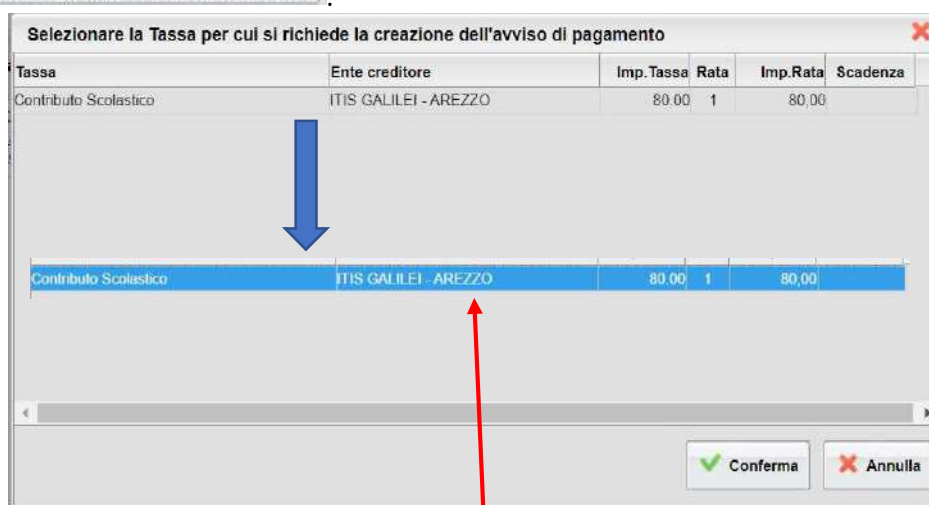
Selezionare la Tassa per cui si richiede la creazione dell'avviso di pagamento

| Tassa | Ente creditore | Imp.Tassa | Rata | Imp.Rata | Scadenza |
|---|---|---|---|---|---|
| Contributo Scolastico | ITIS GALILEI - AREZZO | 80.00 | 1 | 80,00 | |

| Contributo Scolastico | ITIS GALILEI - AREZZO | 80.00 | 1 | 80,00 | |
|---|---|---|---|---|---|

Conferma
Annulla